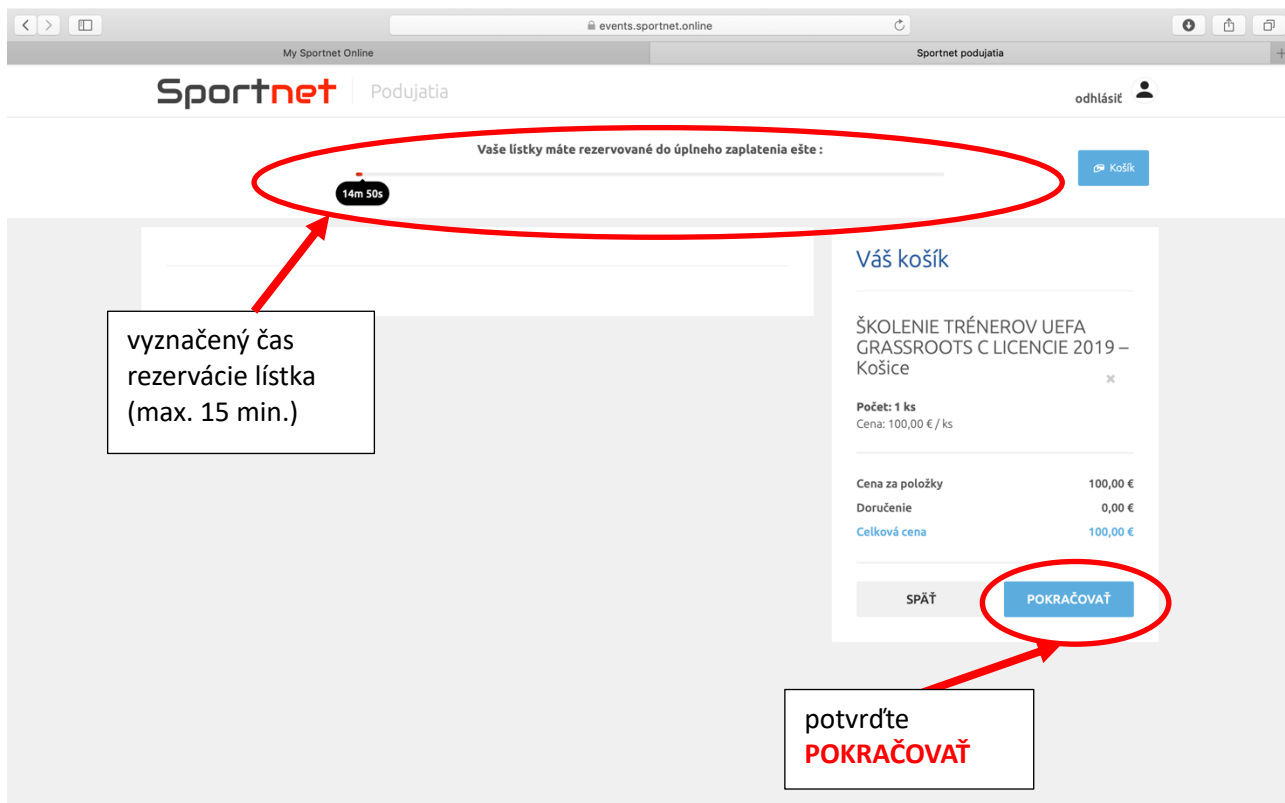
events.sportnet.online

My Sportnet Online

Sportnet podujatia

Sportnet Podujatia

odhlásiť

Vaše lístky máte rezervované do úplneho zaplatenia ešte :

14m 50s

Košík

vyznačený čas rezervácie lístka (max. 15 min.)

Váš košík

ŠKOLENIE TRÉNEROV UEFA GRASSROOTS C LICENCIE 2019 – Košice

×

Počet: 1 ks
Cena: 100,00 € / ks

| | |
|---|---|
| Cena za položky | 100,00 € |
| Doručenie | 0,00 € |
| Celková cena | 100,00 € |

SPÄŤ

POKRAČOVAŤ

potvrďte POKRAČOVAŤ